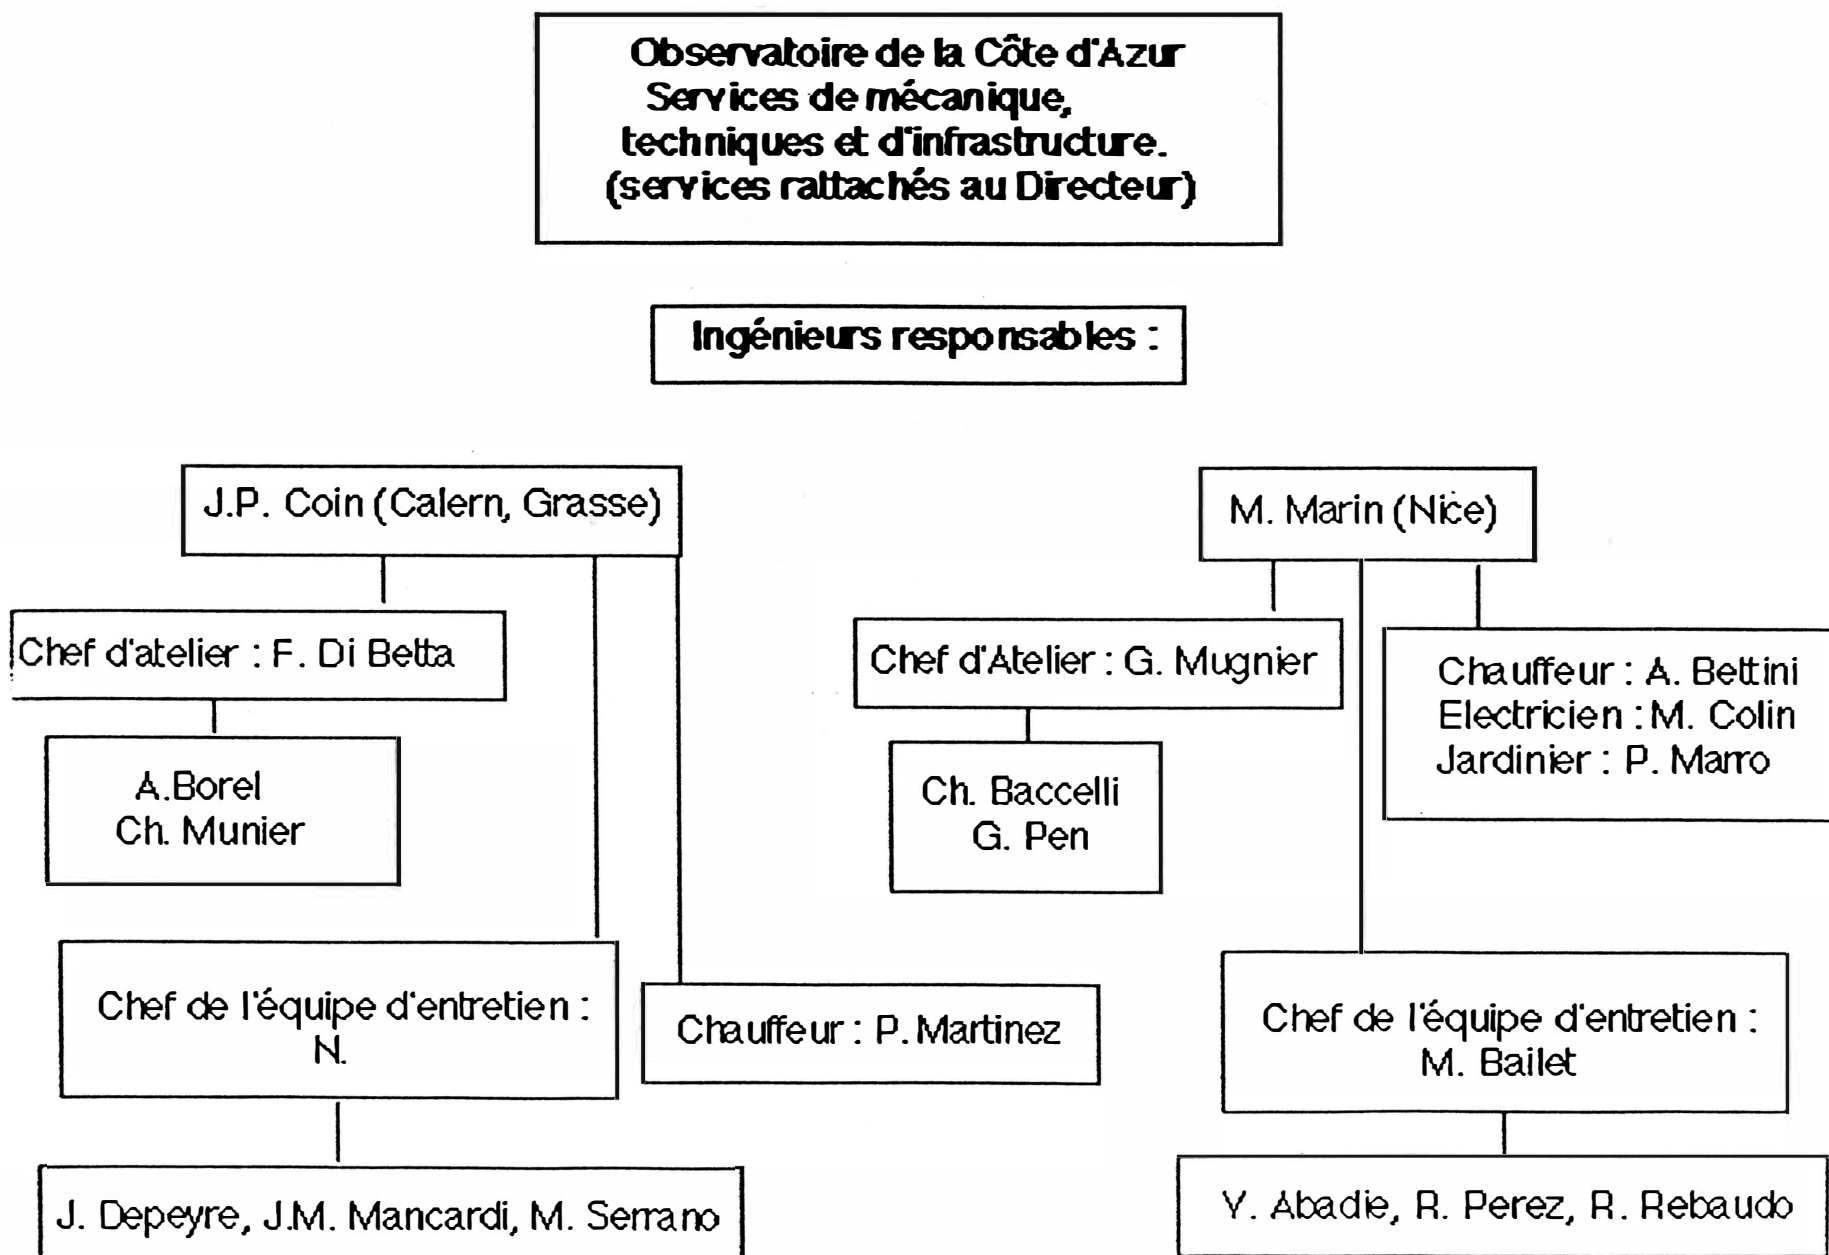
Observatoire de la Côte d'Azur
Services de mécanique, techniques et d'infrastructure.
(services rattachés au Directeur)

Ingénieurs responsables :

J.P. Coin (Calern, Grasse)

Chef d'atelier : F. Di Betta

A.Borel
Ch. Munier

Chef de l'équipe d'entretien :
N.

J. Depeyre, J.M. Mancardi, M. Serrano

Chauffeur : P. Martinez

M. Marin (Nice)

Chef d'Atelier : G. Mugnier

Ch. Baccelli
G. Pen

Chauffeur : A. Bettini
Electricien : M. Colin
Jardinier : P. Marro

Chef de l'équipe d'entretien :
M. Bailet

Y. Abadie, R. Perez, R. Rebaudo